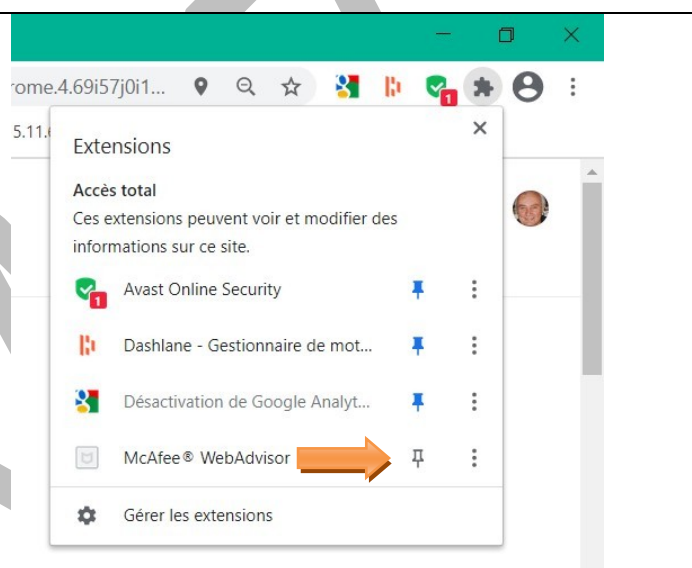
rome.4.69i57j0i1...

1

5.11.

Extensions

Accès total

Ces extensions peuvent voir et modifier des informations sur ce site.

1

Avast Online Security

Dashlane - Gestionnaire de mot...

Désactivation de Google Analyt...

McAfee® WebAdvisor

Gérer les extensions